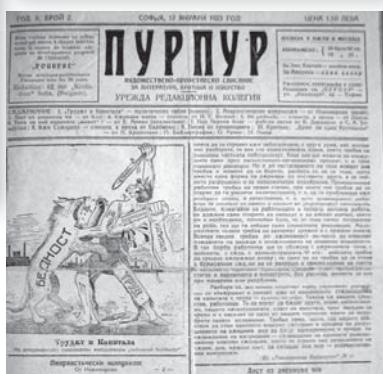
ГОД I, БРОЙ 2.          СОФИЯ, 12 ЯНУАРИ 1923 ГОД          ЦЕНА 1.50 ЛЕВА

ПУРПУР

ХУДОЖЕСТВЕНО-ПРОСВЕТНО СПИСАНИЕ ЗА ЛИТЕРАТУРА, КРИТИКА И ИЗКУСТВО

УРЕЖДА РЕДАКЦИОННА КОЛЕГИЯ

БЕДНОСТ

Трудът и Капитала

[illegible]

Лист из дневника ми